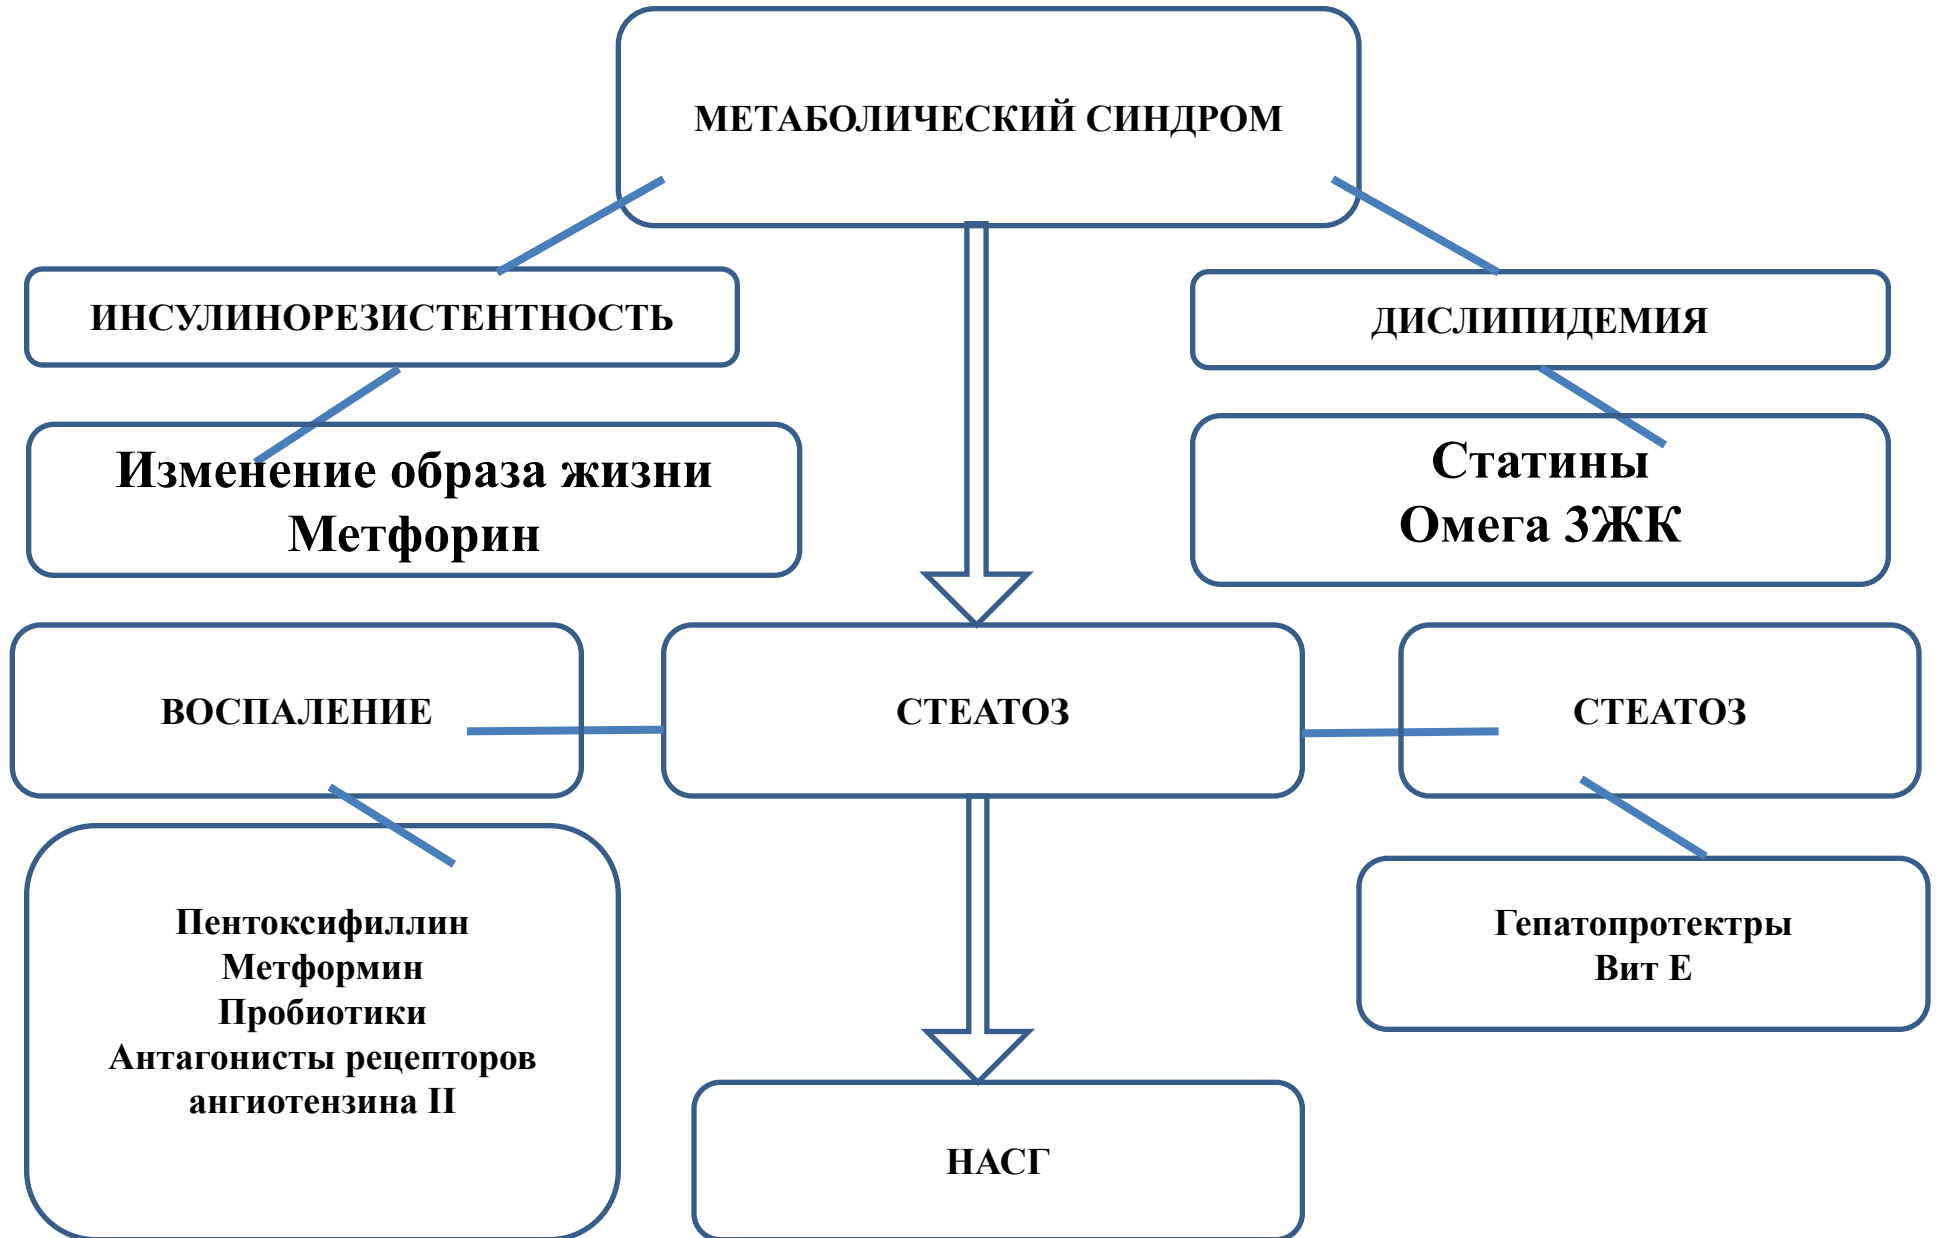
МЕТАБОЛИЧЕСКИЙ СИНДРОМ

ИНСУЛИНОРЕЗИСТЕНТНОСТЬ

ДИСЛИПИДЕМИЯ

Изменение образа жизни
Метфорин

Статины
Омега 3ЖК

ВОСПАЛЕНИЕ

СТЕАТОЗ

СТЕАТОЗ

Пентоксифиллин
Метформин
Пробиотики
Антагонисты рецепторов ангиотензина II

Гепатопротектры
Вит Е

НАСГ